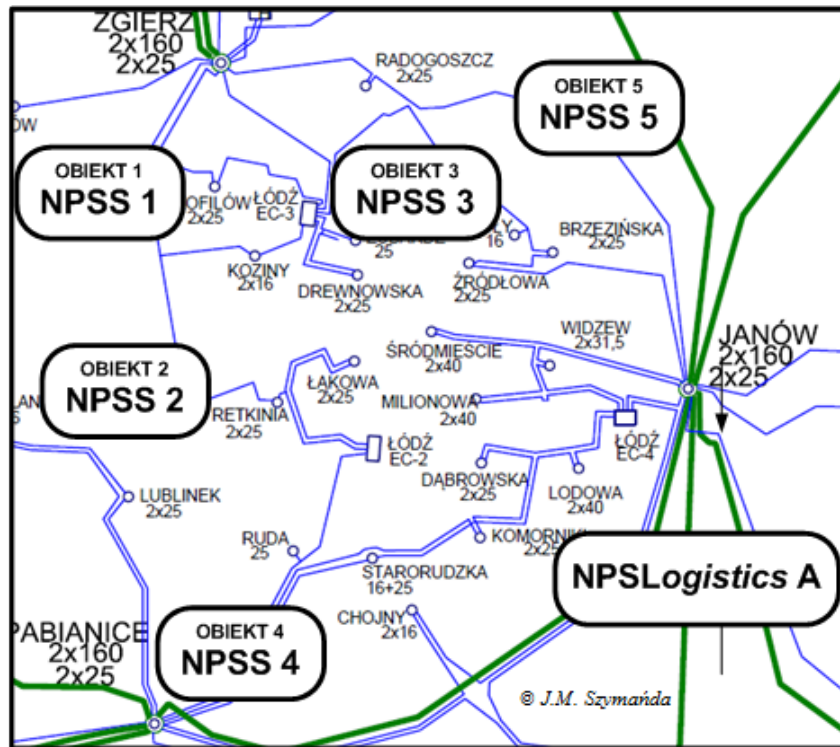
ZGIERZ
2x160
2x25

RADOGOSZCZ
2x25

OBIEKT 5
NPSS 5

OW

OBIEKT 1
NPSS 1

OFILÓW
2x25

ŁÓDŹ
EC-3

OBIEKT 3
NPSS 3

25

16

BRZEZIŃSKA
2x25

KOZINY
2x16

DREWNOWSKA
2x25

ŹRÓDŁOWA
2x25

WIDZEW
2x31,5

JANÓW
2x160
2x25

ŚRÓDMIEŚCIE
2x40

OBIEKT 2
NPSS 2

ŁAKOWA
2x25

LAN

MILIONOWA
2x40

RETKINIA
2x25

ŁÓDŹ
EC-2

ŁÓDŹ
EC-4

DĄBROWSKA
2x25

LODOWA
2x40

LUBLINEK
2x25

RUDA
25

KOMORNIKI
2x25

STARORUDZKA
16+25

NPSLogistics A

PABIANICE
2x160
2x25

OBIEKT 4
NPSS 4

CHOJNY
2x16

© J.M. Szymańda